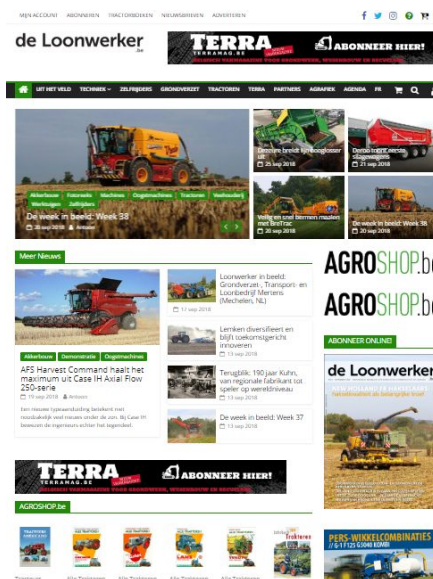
MIJN ACCOUNT ABONNEREN TRACTORBOEKEN NIEUWSBRIEVEN ADVERTEREN

de Loonwerker.be

TERRA TERRAMAG.BE ABONNEER HIER!

UIT HET VELD TECHNIEK ZELFRIJDERS GRONDVERZET TRACTOREN TERRA PARTNERS AGRAFIEK AGENDA FR

Akkerbouw Fotoserie Machines Oogstmachines Tractoren Veehouderij Werktuigen Zelfrijders

De week in beeld: Week 38

Antwan

Dewulf breidt fijnbollogsinset uit

21 sep 2018

Dewa trekt nieuwe slagenwagens

21 sep 2018

Veilig en snel bermen maaien met Berthol

20 sep 2018

De week in beeld: Week 37

20 sep 2018

Meer Nieuws

Akkerbouw Demonstratie Oogstmachines

AFS Harvest Command haalt het maximum uit Case IH Axial Flow 250-serie

19 sep 2018 Antwan

Een nieuwe typeaanduiding betekent niet noodzakelijk veel nieuws onder de zon. Bij Case IH bewezen de ingenieurs echter het tegendeel.

Loonwerker in beeld: Grondverzet-, Transport- en Loonbedrijf Mertens (Mechelen, NL)

17 sep 2018

Lemken diversifieert en blijft toekomstgericht innoveren

13 sep 2018

Terugblik: 190 jaar Kuhn, van regionale fabrikant tot speler op wereldniveau

13 sep 2018

De week in beeld: Week 37

13 sep 2018

AGROSHOP.be

AGROSHOP.be

ABONNEER ONLINE!

de Loonwerker

TERRA TERRAMAG.BE ABONNEER HIER!

AGROSHOP.be

PERS-WIKKELCOMBINATIES